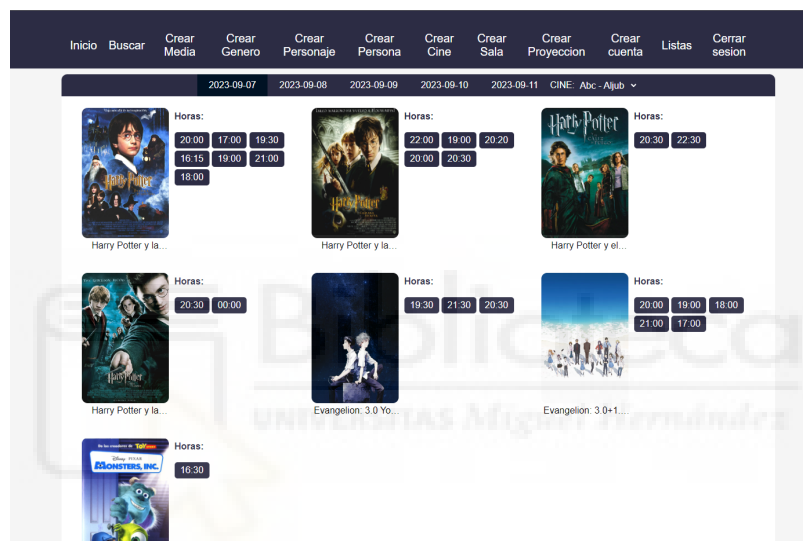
Inicio Buscar Crear Media Crear Genero Crear Personaje Crear Persona Crear Cine Crear Sala Crear Proyeccion Crear cuenta Listas Cerrar sesion

2023-09-07 2023-09-08 2023-09-09 2023-09-10 2023-09-11 CINE: Abc - Aljub

Horas:
20:00 17:00 19:30 16:15 19:00 21:00 18:00
Harry Potter y la...

Horas:
22:00 19:00 20:20 20:00 20:30
Harry Potter y la...

Horas:
20:30 22:30
Harry Potter y el...

Horas:
20:30 00:00
Harry Potter y la...

Horas:
19:30 21:30 20:30
Evangelion: 3.0 Yo...

Horas:
20:00 19:00 18:00 21:00 17:00
Evangelion: 3.0+1....

Horas:
16:30

Biblioteca
UNIVERSITAS Miguel Hernández